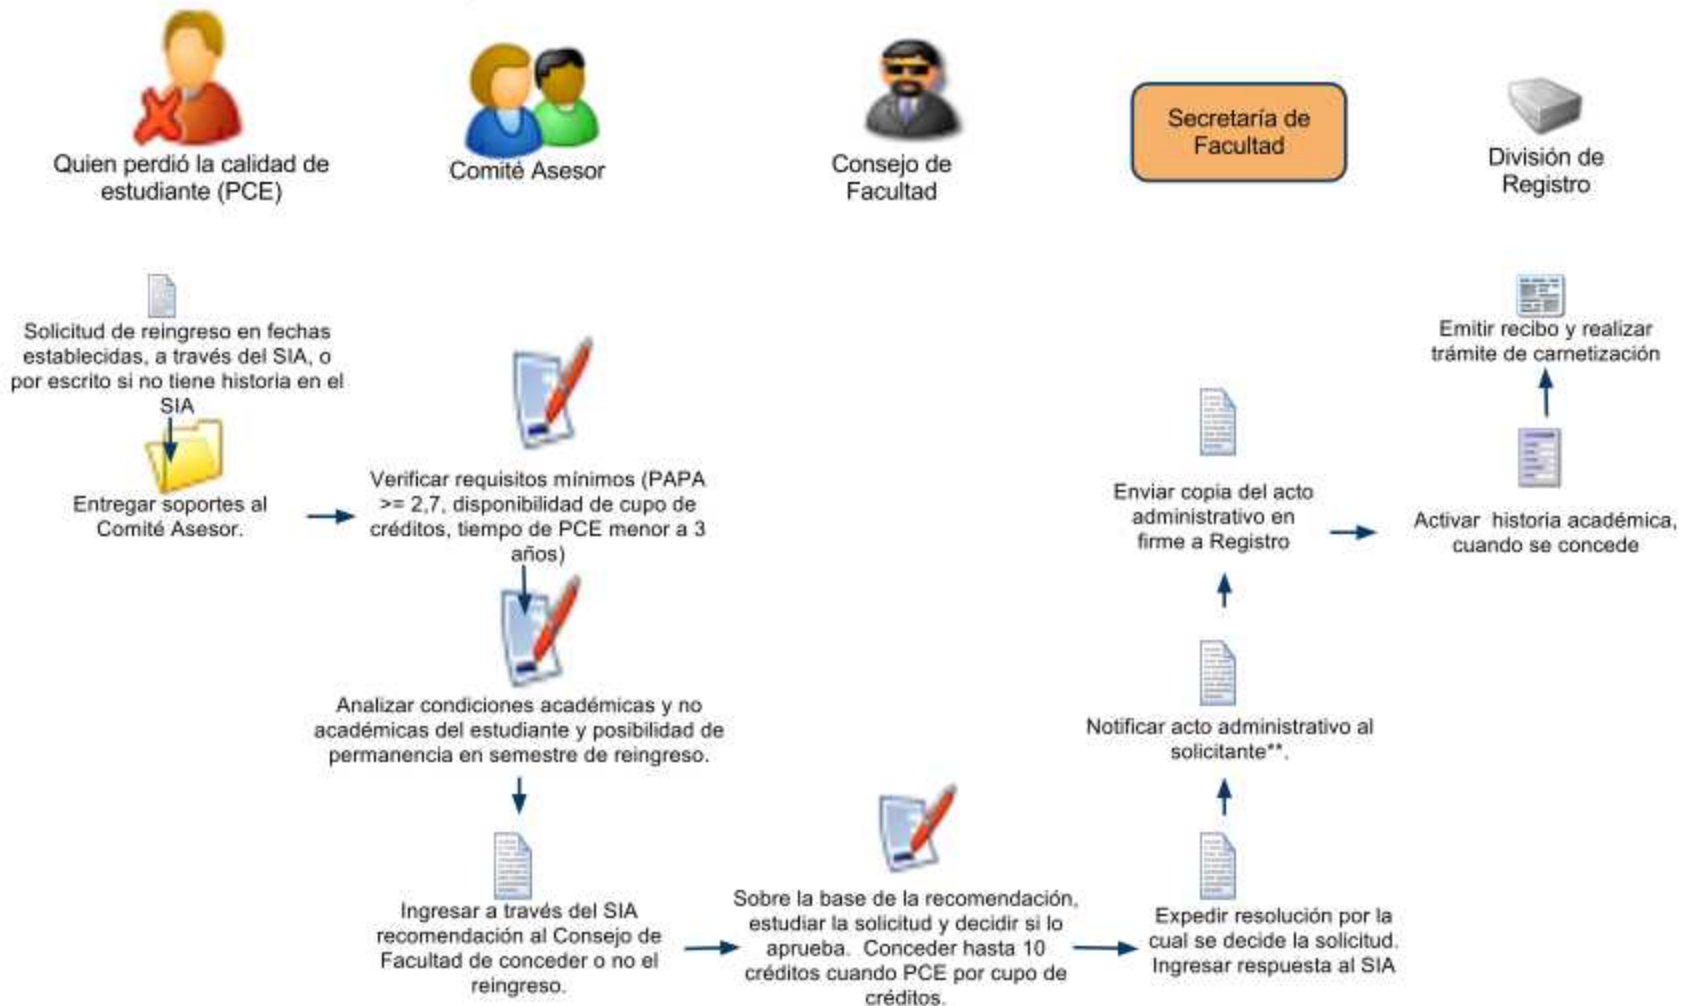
Quien perdió la calidad de estudiante (PCE)

Comité Asesor

Consejo de Facultad

Secretaría de Facultad

División de Registro

Solicitud de reingreso en fechas establecidas, a través del SIA, o por escrito si no tiene historia en el SIA

Entregar soportes al Comité Asesor.

Verificar requisitos mínimos (PAPA >= 2,7, disponibilidad de cupo de créditos, tiempo de PCE menor a 3 años)

Analizar condiciones académicas y no académicas del estudiante y posibilidad de permanencia en semestre de reingreso.

Ingresar a través del SIA recomendación al Consejo de Facultad de conceder o no el reingreso.

Sobre la base de la recomendación, estudiar la solicitud y decidir si lo aprueba. Conceder hasta 10 créditos cuando PCE por cupo de créditos.

Expedir resolución por la cual se decide la solicitud. Ingresar respuesta al SIA

Notificar acto administrativo al solicitante**.

Enviar copia del acto administrativo en firme a Registro

Activar historia académica, cuando se concede

Emitir recibo y realizar trámite de carnetización